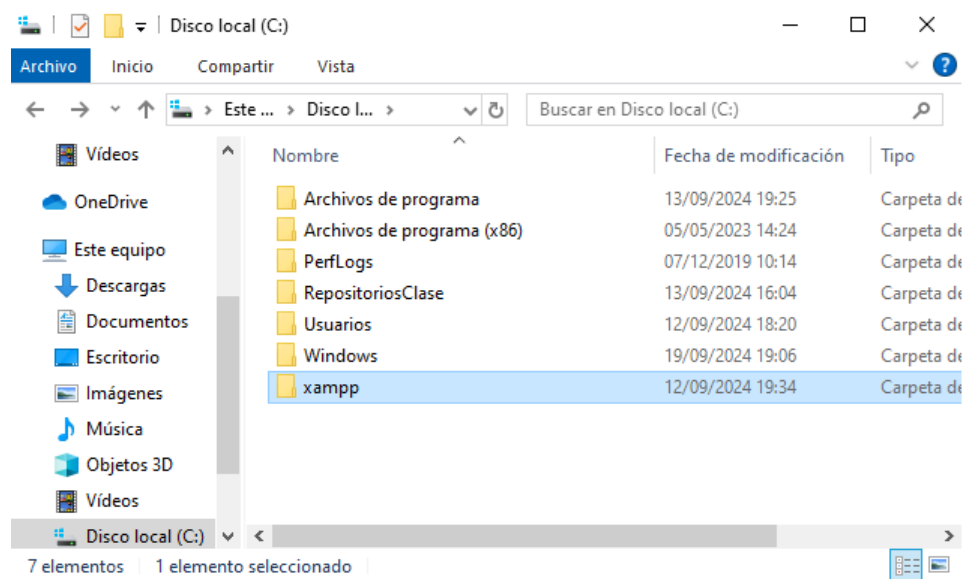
Disco local (C:)

Archivo Inicio Compartir Vista

Este ... › Disco l... ›

Buscar en Disco local (C:)

Vídeos
OneDrive
Este equipo
Descargas
Documentos
Escritorio
Imágenes
Música
Objetos 3D
Vídeos
Disco local (C:)

| Nombre | Fecha de modificación | Tipo |
|---|---|---|
| Archivos de programa | 13/09/2024 19:25 | Carpeta de |
| Archivos de programa (x86) | 05/05/2023 14:24 | Carpeta de |
| PerfLogs | 07/12/2019 10:14 | Carpeta de |
| RepositoriosClase | 13/09/2024 16:04 | Carpeta de |
| Usuarios | 12/09/2024 18:20 | Carpeta de |
| Windows | 19/09/2024 19:06 | Carpeta de |
| xampp | 12/09/2024 19:34 | Carpeta de |

7 elementos 1 elemento seleccionado